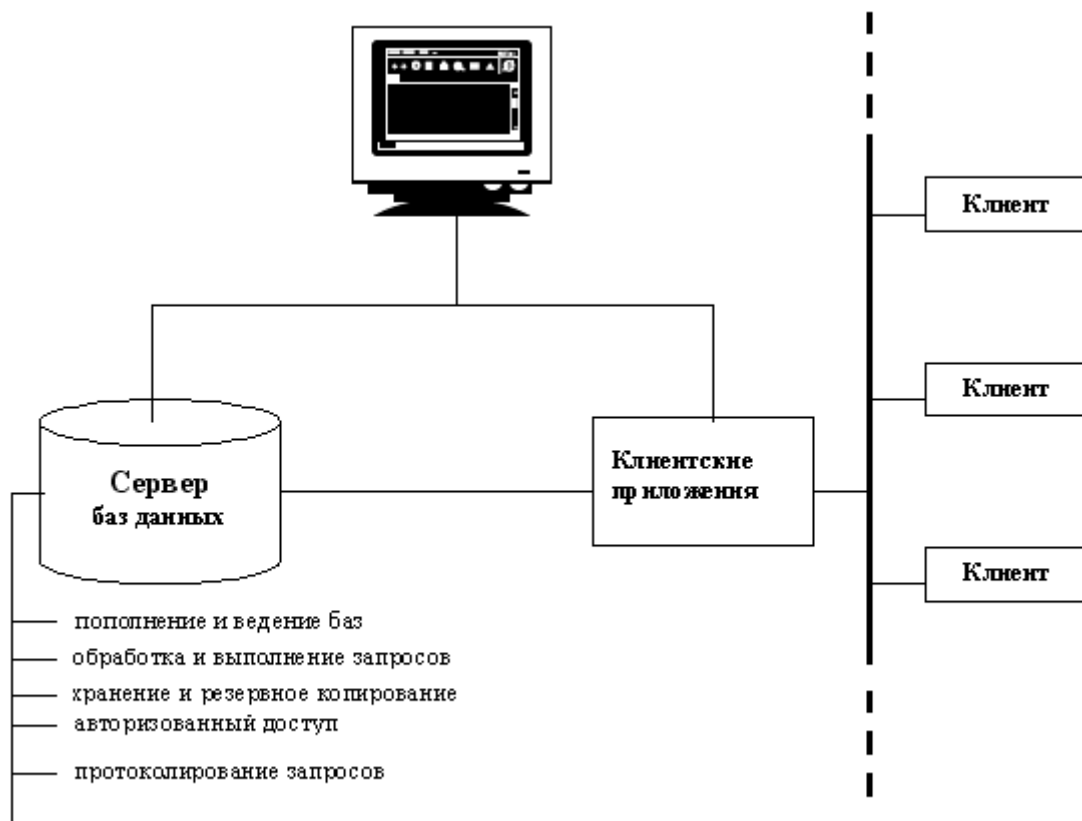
Сервер
баз данных

Клиентские приложения

Клиент

Клиент

Клиент

пополнение и ведение баз
обработка и выполнение запросов
хранение и резервное копирование
авторизованный доступ
протоколирование запросов